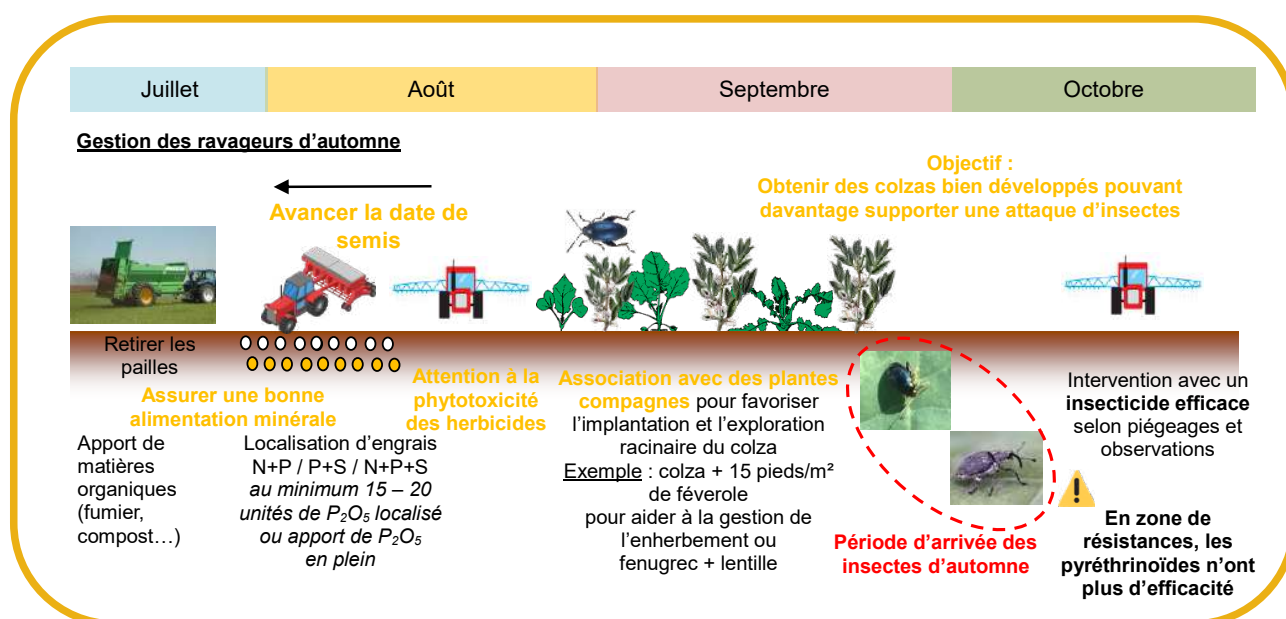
| Juillet | Août | Septembre | Octobre |
|---|---|---|---|

Gestion des ravageurs d'automne

Avancer la date de semis

Objectif : Obtenir des colzas bien développés pouvant davantage supporter une attaque d'insectes

Retirer les pailles

Assurer une bonne alimentation minérale

Apport de matières organiques (fumier, compost…)

Localisation d'engrais N+P / P+S / N+P+S *au minimum 15 – 20 unités de $P_2O_5$ localisé ou apport de $P_2O_5$ en plein*

Attention à la phytotoxicité des herbicides

Association avec des plantes compagnes pour favoriser l'implantation et l'exploration racinaire du colza
Exemple : colza + 15 pieds/m² de féverole pour aider à la gestion de l'enherbement ou fenugrec + lentille

Période d'arrivée des insectes d'automne

Intervention avec un insecticide efficace selon piégeages et observations

En zone de résistances, les pyréthrinoïdes n'ont plus d'efficacité